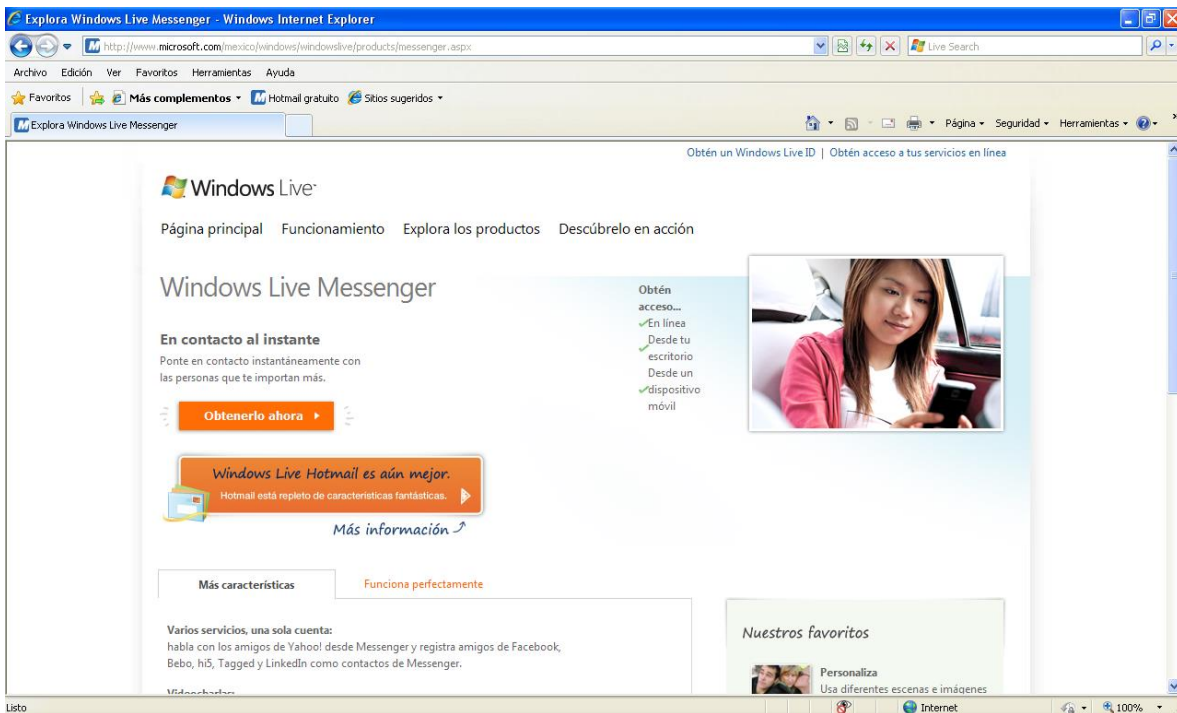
Explora Windows Live Messenger - Windows Internet Explorer

http://www.microsoft.com/mexico/windows/windowslive/products/messenger.aspx

Live Search

Archivo Edición Ver Favoritos Herramientas Ayuda

Favoritos | Más complementos ▾ Hotmail gratuito Sitios sugeridos ▾

Explora Windows Live Messenger

Página ▾ Seguridad ▾ Herramientas ▾

Obtén un Windows Live ID | Obtén acceso a tus servicios en línea

Windows Live

Página principal Funcionamiento Explora los productos Descúbrelo en acción

Windows Live Messenger

Obtén acceso...
En línea
Desde tu escritorio
Desde un dispositivo móvil

En contacto al instante

Ponte en contacto instantáneamente con las personas que te importan más.

Obtenerlo ahora ▸

Windows Live Hotmail es aún mejor.

Hotmail está repleto de características fantásticas.

Más información

Más características

Funciona perfectamente

Varios servicios, una sola cuenta:
habla con los amigos de Yahoo! desde Messenger y registra amigos de Facebook, Bebo, hi5, Tagged y LinkedIn como contactos de Messenger.

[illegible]

Nuestros favoritos

Personaliza
Usa diferentes escenas e imágenes

Listo

Internet

100%